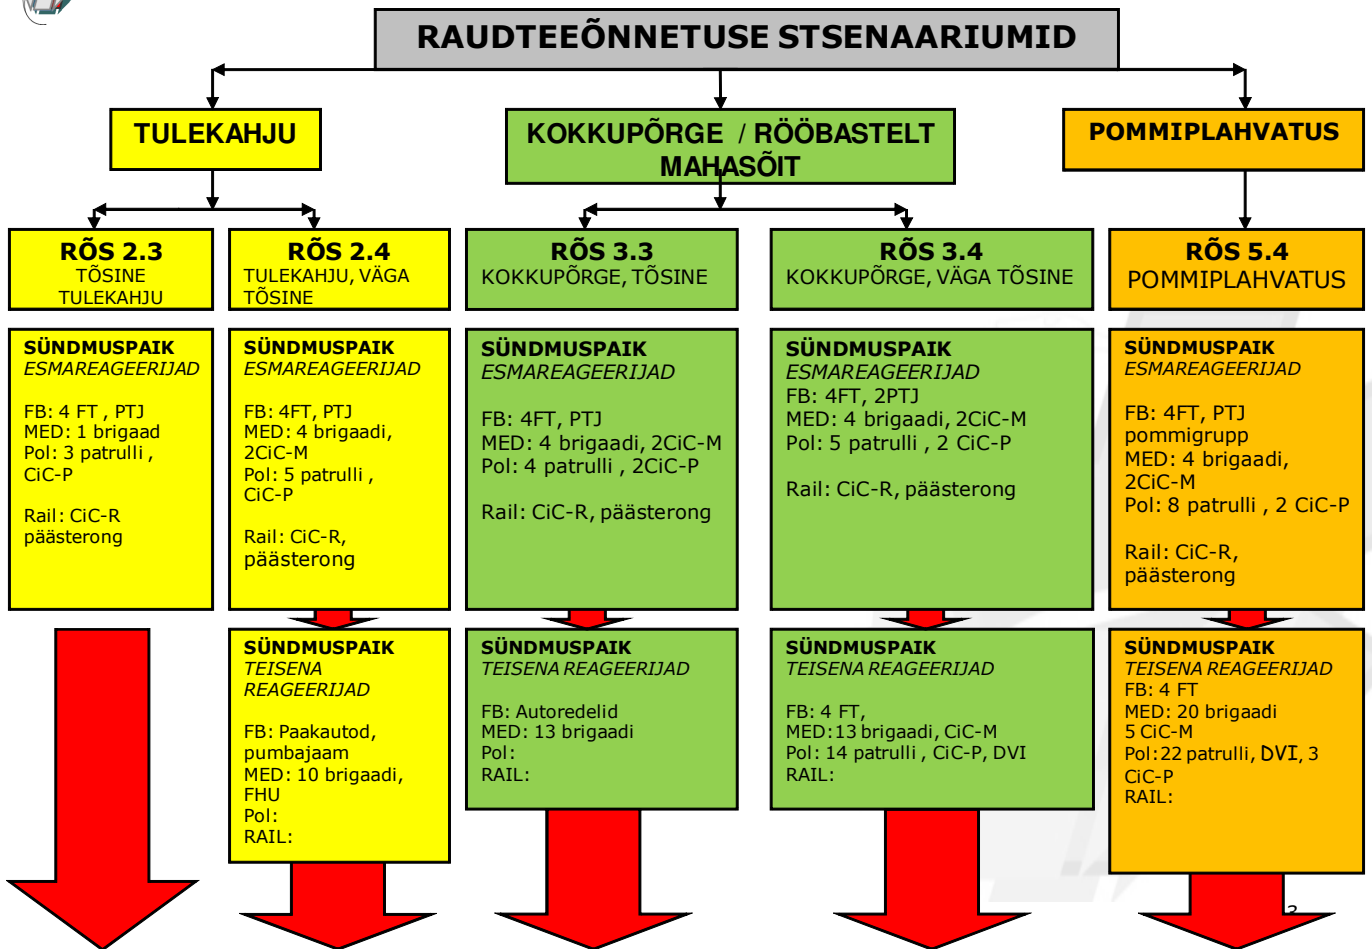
RAUDTEEÕNNETUSE STSENAARIUMID

TULEKAHJU

KOKKUPÕRGE / RÖÖBASTELT MAHASÕIT

POMMIPLAHVATUS

RÕS 2.3
TÕSINE TULEKAHJU

RÕS 2.4
TULEKAHJU, VÄGA TÕSINE

RÕS 3.3
KOKKUPÕRGE, TÕSINE

RÕS 3.4
KOKKUPÕRGE, VÄGA TÕSINE

RÕS 5.4
POMMIPLAHVATUS

SÜNDMUSPAIK
ESMAREAGEERIJAD

FB: 4 FT , PTJ
MED: 1 brigaad
Pol: 3 patrulli , CiC-P

Rail: CiC-R päästerong

SÜNDMUSPAIK
ESMAREAGEERIJAD

FB: 4FT, PTJ
MED: 4 brigaadi, 2CiC-M
Pol: 5 patrulli , CiC-P

Rail: CiC-R, päästerong

SÜNDMUSPAIK
ESMAREAGEERIJAD

FB: 4FT, PTJ
MED: 4 brigaadi, 2CiC-M
Pol: 4 patrulli , 2CiC-P

Rail: CiC-R, päästerong

SÜNDMUSPAIK
ESMAREAGEERIJAD
FB: 4FT, 2PTJ
MED: 4 brigaadi, 2CiC-M
Pol: 5 patrulli , 2 CiC-P

Rail: CiC-R, päästerong

SÜNDMUSPAIK
ESMAREAGEERIJAD

FB: 4FT, PTJ
pommigrupp
MED: 4 brigaadi, 2CiC-M
Pol: 8 patrulli , 2 CiC-P

Rail: CiC-R, päästerong

SÜNDMUSPAIK
TEISENA REAGEERIJAD

FB: Paakautod, pumbajaam
MED: 10 brigaadi, FHU
Pol:
RAIL:

SÜNDMUSPAIK
TEISENA REAGEERIJAD

FB: Autoredelid
MED: 13 brigaadi
Pol:
RAIL:

SÜNDMUSPAIK
TEISENA REAGEERIJAD

FB: 4 FT,
MED:13 brigaadi, CiC-M
Pol: 14 patrulli , CiC-P, DVI
RAIL:

SÜNDMUSPAIK
TEISENA REAGEERIJAD
FB: 4 FT
MED: 20 brigaadi
5 CiC-M
Pol:22 patrulli, DVI, 3 CiC-P
RAIL:

3